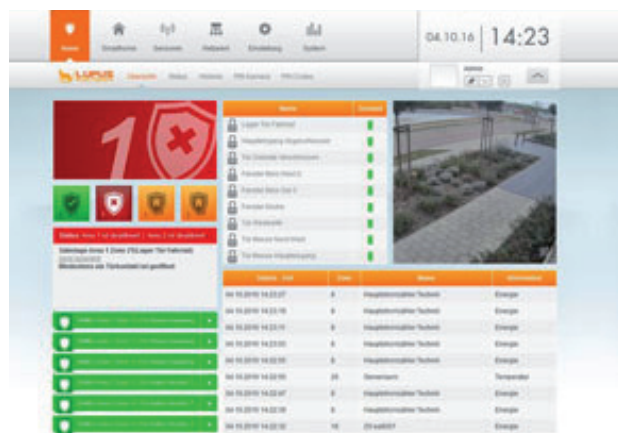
Home Smarthome Sensoren Netzwerk Einstellung System

04.10.16 | 14:23

LUPUS Übersicht Status Historie PIN Kamera PIN Codes

admin

1

Status: Area 1 ist deaktiviert | Area 2 ist deaktiviert

Sabotage Area 1 Zone 1 (Lager Tür Fahrrad)
Mindestens ein Türkontakt ist geöffnet

Name | Zustand
Lager Tür Fahrrad
Hauptgebäude Zugangstür
Tür Zwischen Verwaltung
Fenster Büro Area 1
Fenster Büro Area 2
Fenster Küche
Tür Werkstatt
Tür Rechts Nord West
Tür Rechts Hauptzugang

| Datum - Zeit | Zone | Name | Information |
|---|---|---|---|
| 04.10.2016 14:23:27 | 6 | Hauptstromzähler Technik | Energie |
| 04.10.2016 14:23:16 | 6 | Hauptstromzähler Technik | Energie |
| 04.10.2016 14:23:11 | 6 | Hauptstromzähler Technik | Energie |
| 04.10.2016 14:23:03 | 6 | Hauptstromzähler Technik | Energie |
| 04.10.2016 14:22:55 | 6 | Hauptstromzähler Technik | Energie |
| 04.10.2016 14:22:55 | 24 | Serverraum | Temperatur |
| 04.10.2016 14:22:47 | 6 | Hauptstromzähler Technik | Energie |
| 04.10.2016 14:22:39 | 6 | Hauptstromzähler Technik | Energie |
| 04.10.2016 14:22:32 | 16 | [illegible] | Energie |